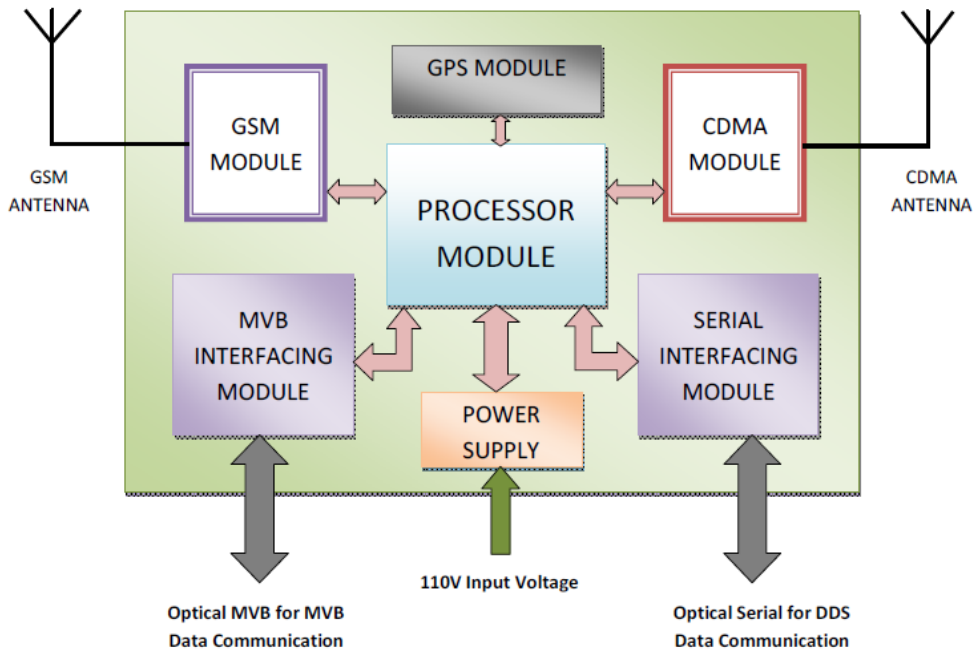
GPS MODULE

GSM MODULE

CDMA MODULE

GSM ANTENNA

CDMA ANTENNA

PROCESSOR MODULE

MVB INTERFACING MODULE

SERIAL INTERFACING MODULE

POWER SUPPLY

110V Input Voltage

Optical MVB for MVB Data Communication

Optical Serial for DDS Data Communication